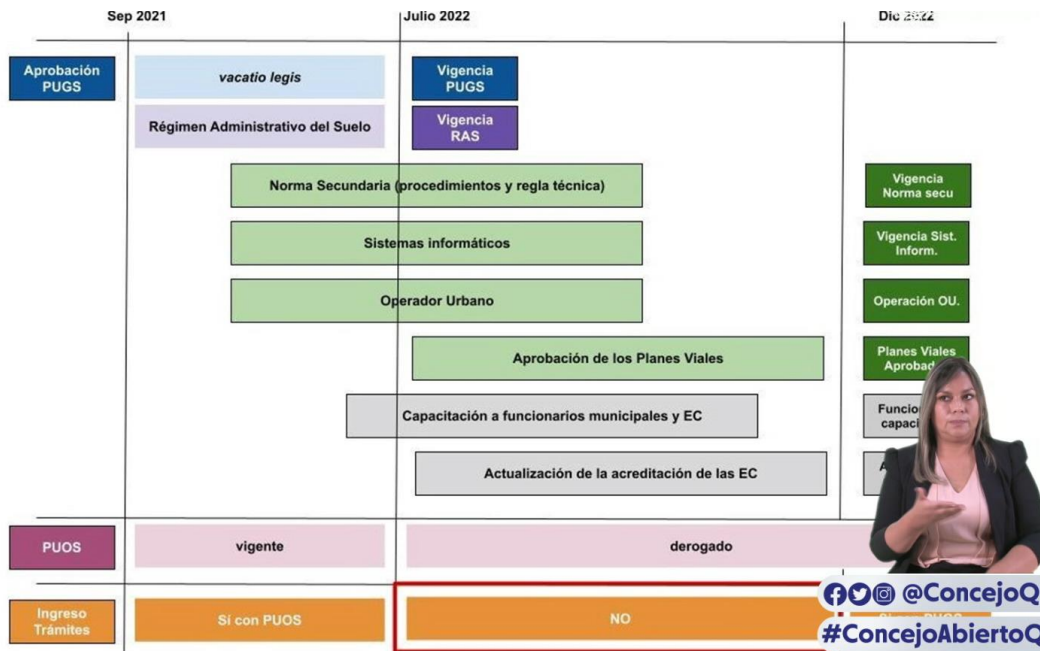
Sep 2021

Julio 2022

Dic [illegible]

Aprobación PUGS

vacatio legis

Vigencia PUGS

Régimen Administrativo del Suelo

Vigencia RAS

Norma Secundaria (procedimientos y regla técnica)

Vigencia Norma secu

Sistemas informáticos

Vigencia Sist. Inform.

Operador Urbano

Operación OU.

Aprobación de los Planes Viales

Planes Viales Aprobad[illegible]

Capacitación a funcionarios municipales y EC

Funcio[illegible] capaci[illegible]

Actualización de la acreditación de las EC

A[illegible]

PUOS

vigente

derogado

Ingreso Trámites

Sí con PUOS

NO

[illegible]

@ConcejoQ

#ConcejoAbiertoQ